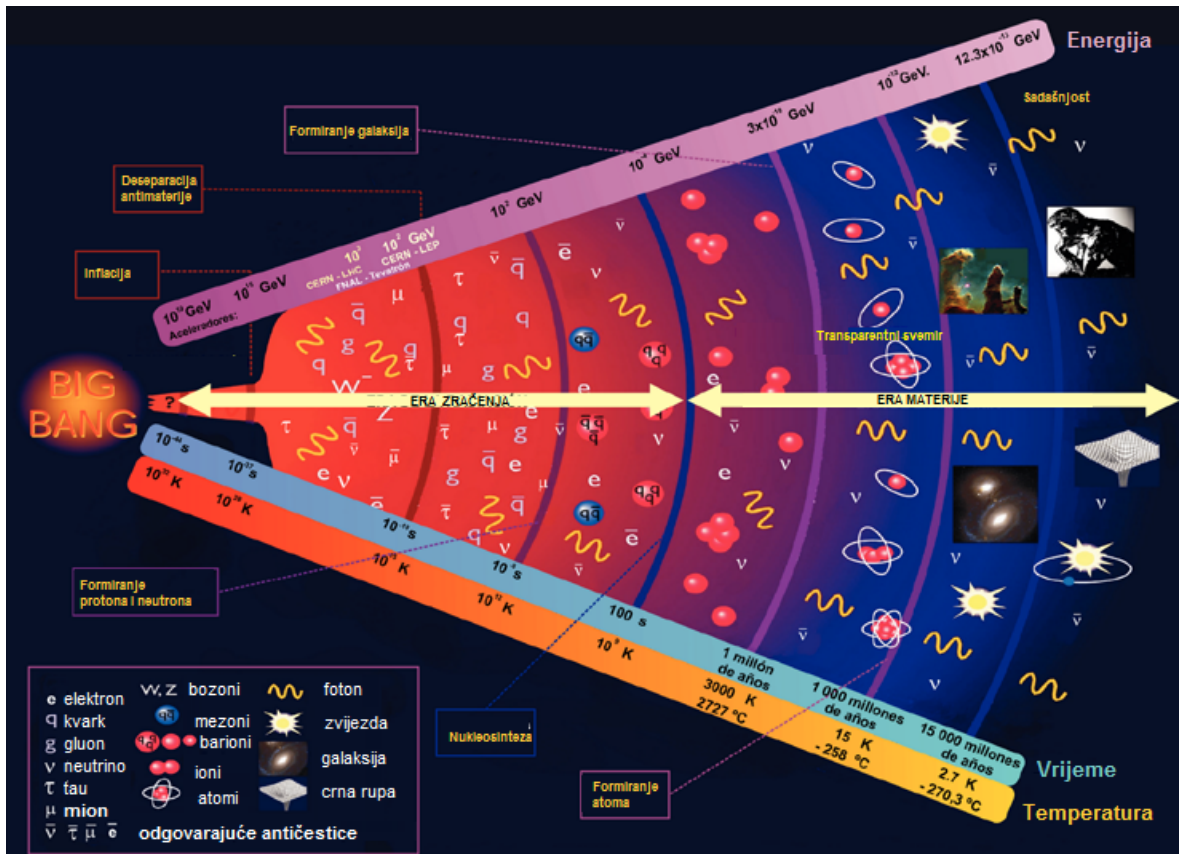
Energija

$10^{19}$ GeV $10^{15}$ GeV $10^{2}$ CERN - LHC FNAL - Tevatron $10^{2}$ GeV CERN - LEP $10^{2}$ GeV $10^{4}$ GeV $3x10^{10}$ GeV $10^{13}$ GeV. $12.3x10^{-13}$ GeV

Aceleradores:

Sadašnjost

Formiranje galaksija

Deseparacija antimaterije

Inflacija

Transparentni svemir

BIG BANG

?

ERA ZRAČENJA

ERA MATERIJE

$10^{-44}$s $10^{-32}$s $10^{-10}$s $10^{-5}$s 100 s 1 millón de años 1 000 millones de años 15 000 millones de años

Vrijeme

$10^{32}$ K $10^{28}$ K $10^{15}$ K $10^{12}$ K $10^{9}$ K 3000 K 2727 °C 15 K -258 °C 2.7 K -270.3 °C

Temperatura

Formiranje protona i neutrona

Nukleosinteza

Formiranje atoma

e elektron
q kvark
g gluon
ν neutrino
τ tau
μ mion
W, Z bozoni
mezoni
barioni
ioni
atomi
foton
zvijezda
galaksija
crna rupa
$\bar{\nu}$ $\bar{\tau}$ $\bar{\mu}$ $\bar{e}$ odgovarajuće antičestice